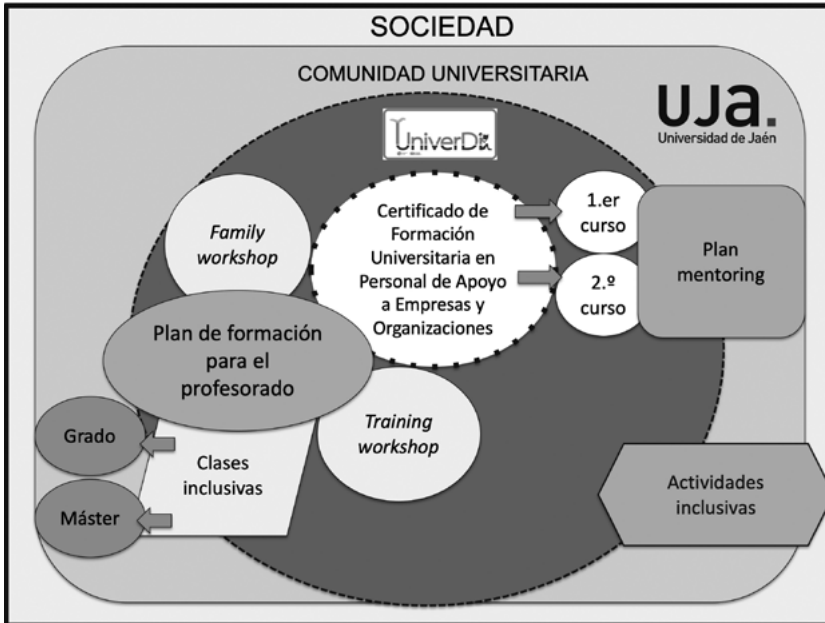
SOCIEDAD

COMUNIDAD UNIVERSITARIA

uja.
Universidad de Jaén

UniverDi

Family workshop

Certificado de Formación Universitaria en Personal de Apoyo a Empresas y Organizaciones

1.er curso

2.º curso

Plan mentoring

Plan de formación para el profesorado

Training workshop

Grado

Clases inclusivas

Máster

Actividades inclusivas